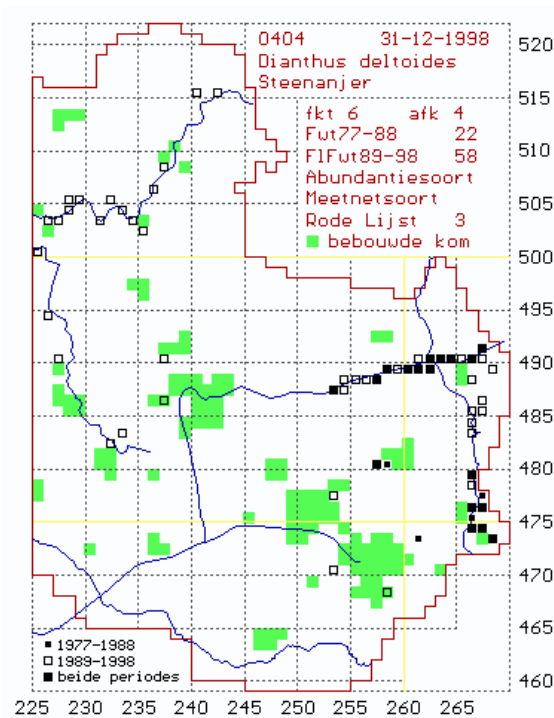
0404 31-12-1998
Dianthus deltoides
Steenanjer

fkt 6 afk 4
Fwt77-88 22
FlFwt89-98 58
Abundantiesoort
Meetnetsoort
Rode Lijst 3
bebouwde kom

520
515
510
505
500
495
490
485
480
475
470
465
460

1977-1988
1989-1998
beide periodes

225 230 235 240 245 250 255 260 265